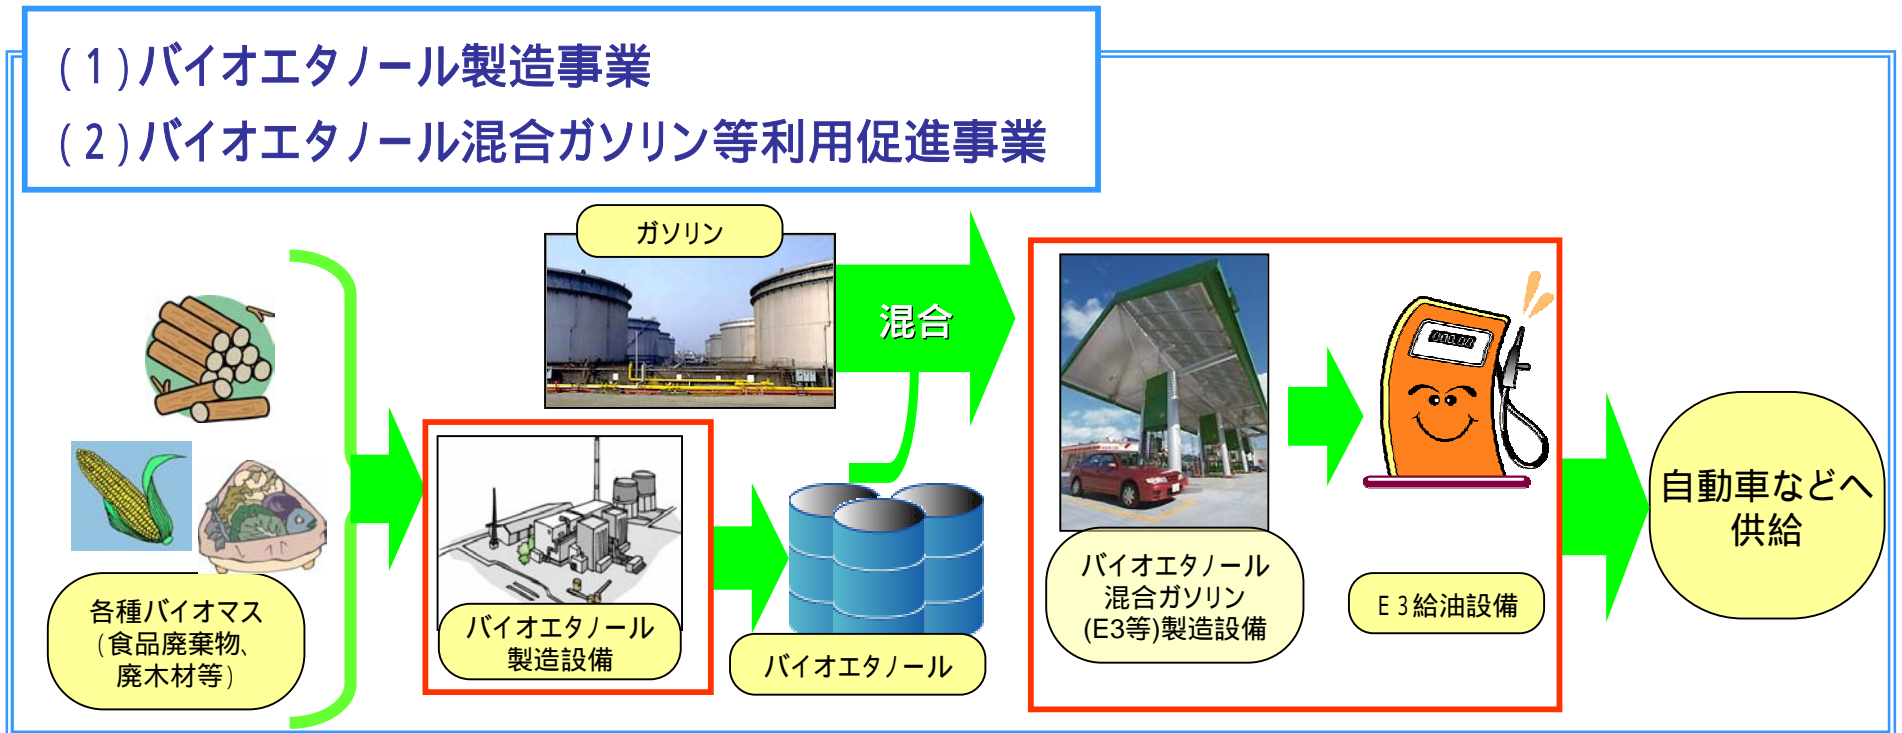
(1)バイオエタノール製造事業
(2)バイオエタノール混合ガソリン等利用促進事業

ガソリン

混合

各種バイオマス
(食品廃棄物、廃木材等)

バイオエタノール製造設備

バイオエタノール

バイオエタノール混合ガソリン(E3等)製造設備

E3給油設備

自動車などへ供給